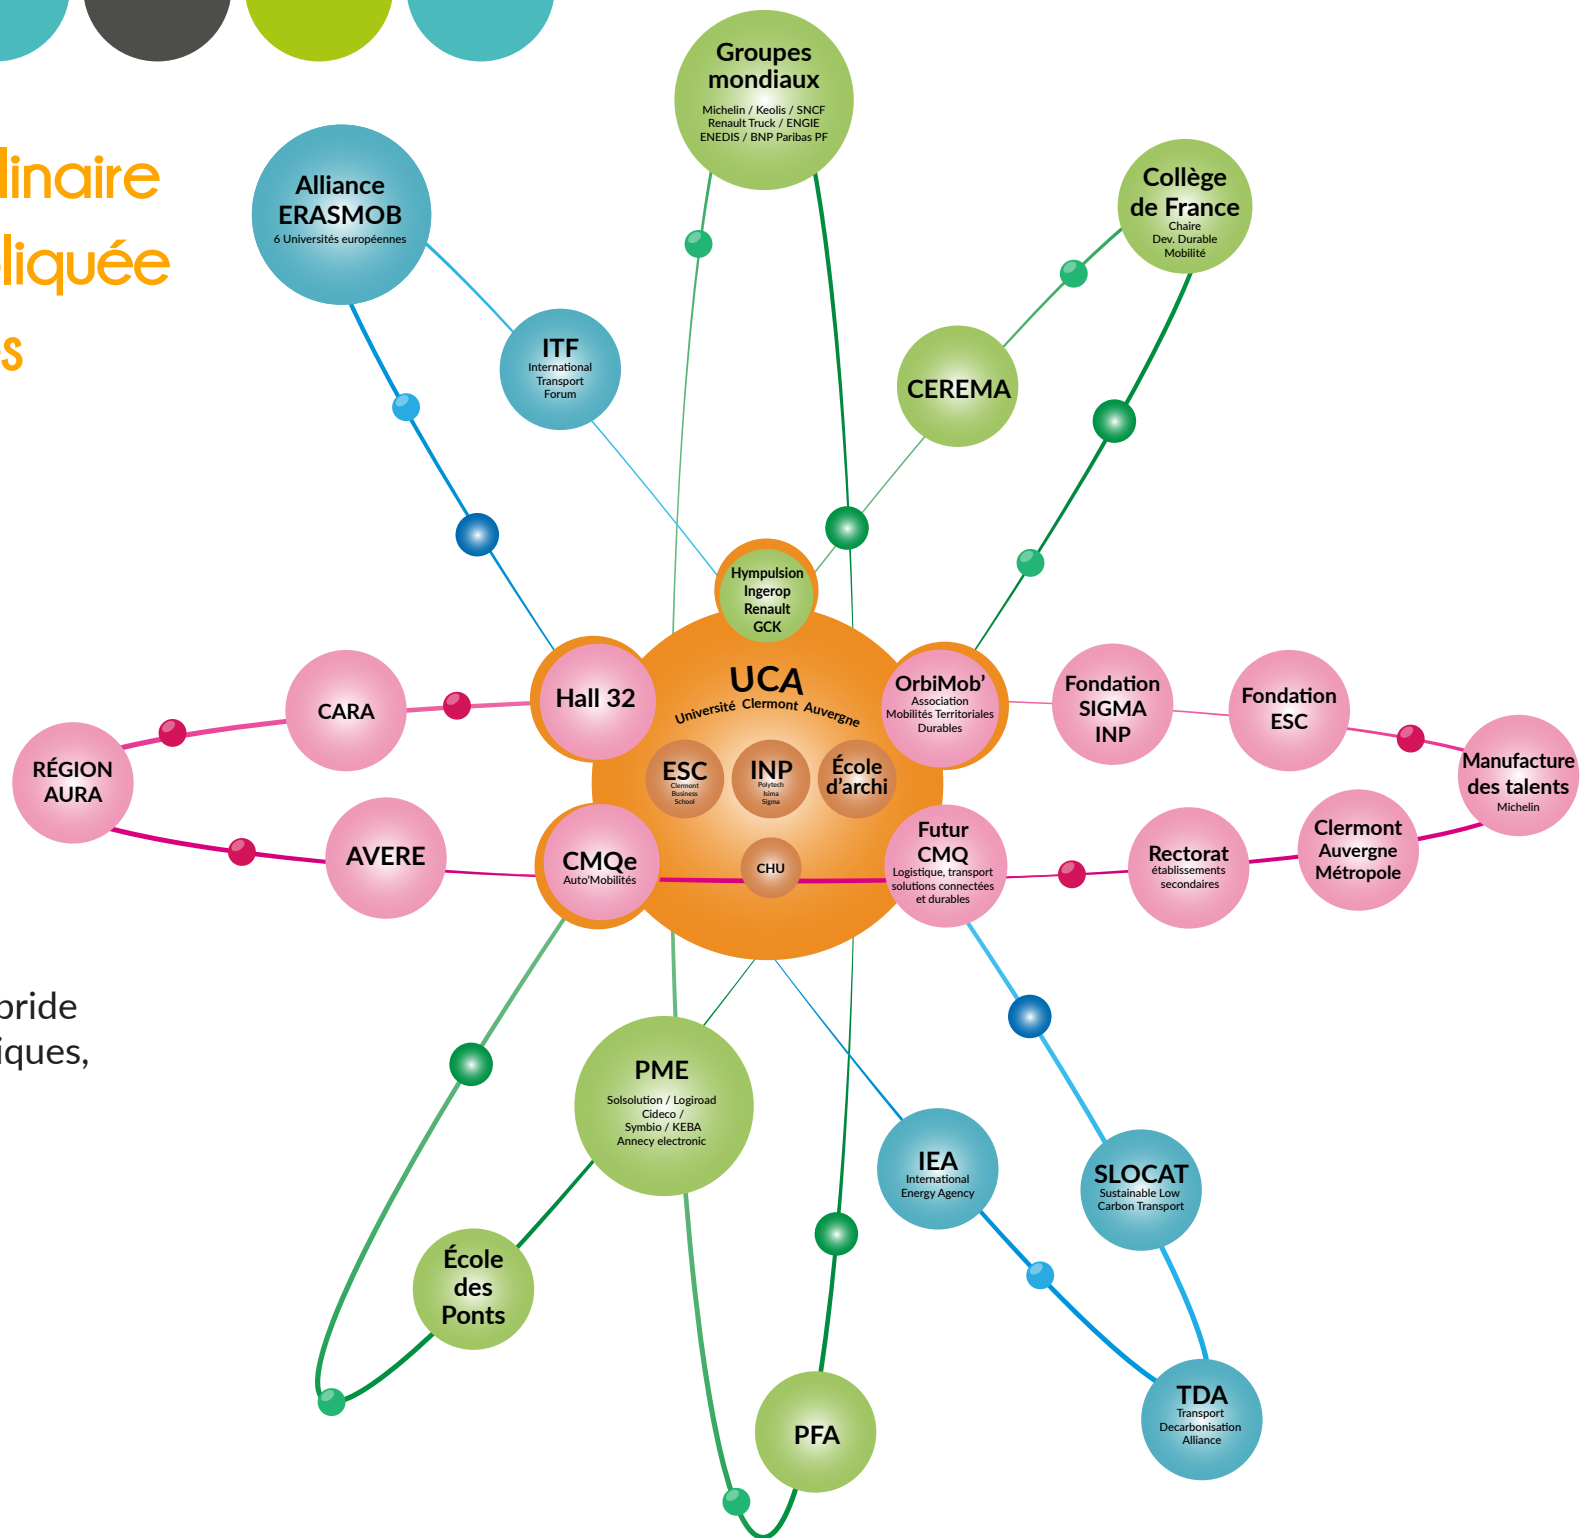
linaire
liquée
s

oride
iques,

Groupes mondiaux
Michelin / Keolis / SNCF
Renault Truck / ENGIE
ENEDIS / BNP Paribas PF

Alliance ERASMOB
6 Universités européennes

Collège de France
Chaire
Dev. Durable
Mobilité

ITF
International Transport Forum

CEREMA

Hympulsion
Ingerop
Renault
GCK

UCA
Université Clermont Auvergne

Hall 32

OrbiMob'
Association
Mobilités Territoriales
Durables

ESC
Clermont Business School

INP
Polytech
Isima
Sigma

École d'archi

CHU

CMQe
Auto'Mobilités

Futur CMQ
Logistique, transport
solutions connectées
et durables

CARA

RÉGION AURA

AVERE

Fondation SIGMA INP

Fondation ESC

Manufacture des talents
Michelin

Clermont Auvergne Métropole

Rectorat
établissements
secondaires

PME
Solsolution / Logiroad
Cideco /
Symbio / KEBA
Annecy electronic

École des Ponts

IEA
International
Energy Agency

SLOCAT
Sustainable Low
Carbon Transport

TDA
Transport
Decarbonisation
Alliance

PFA